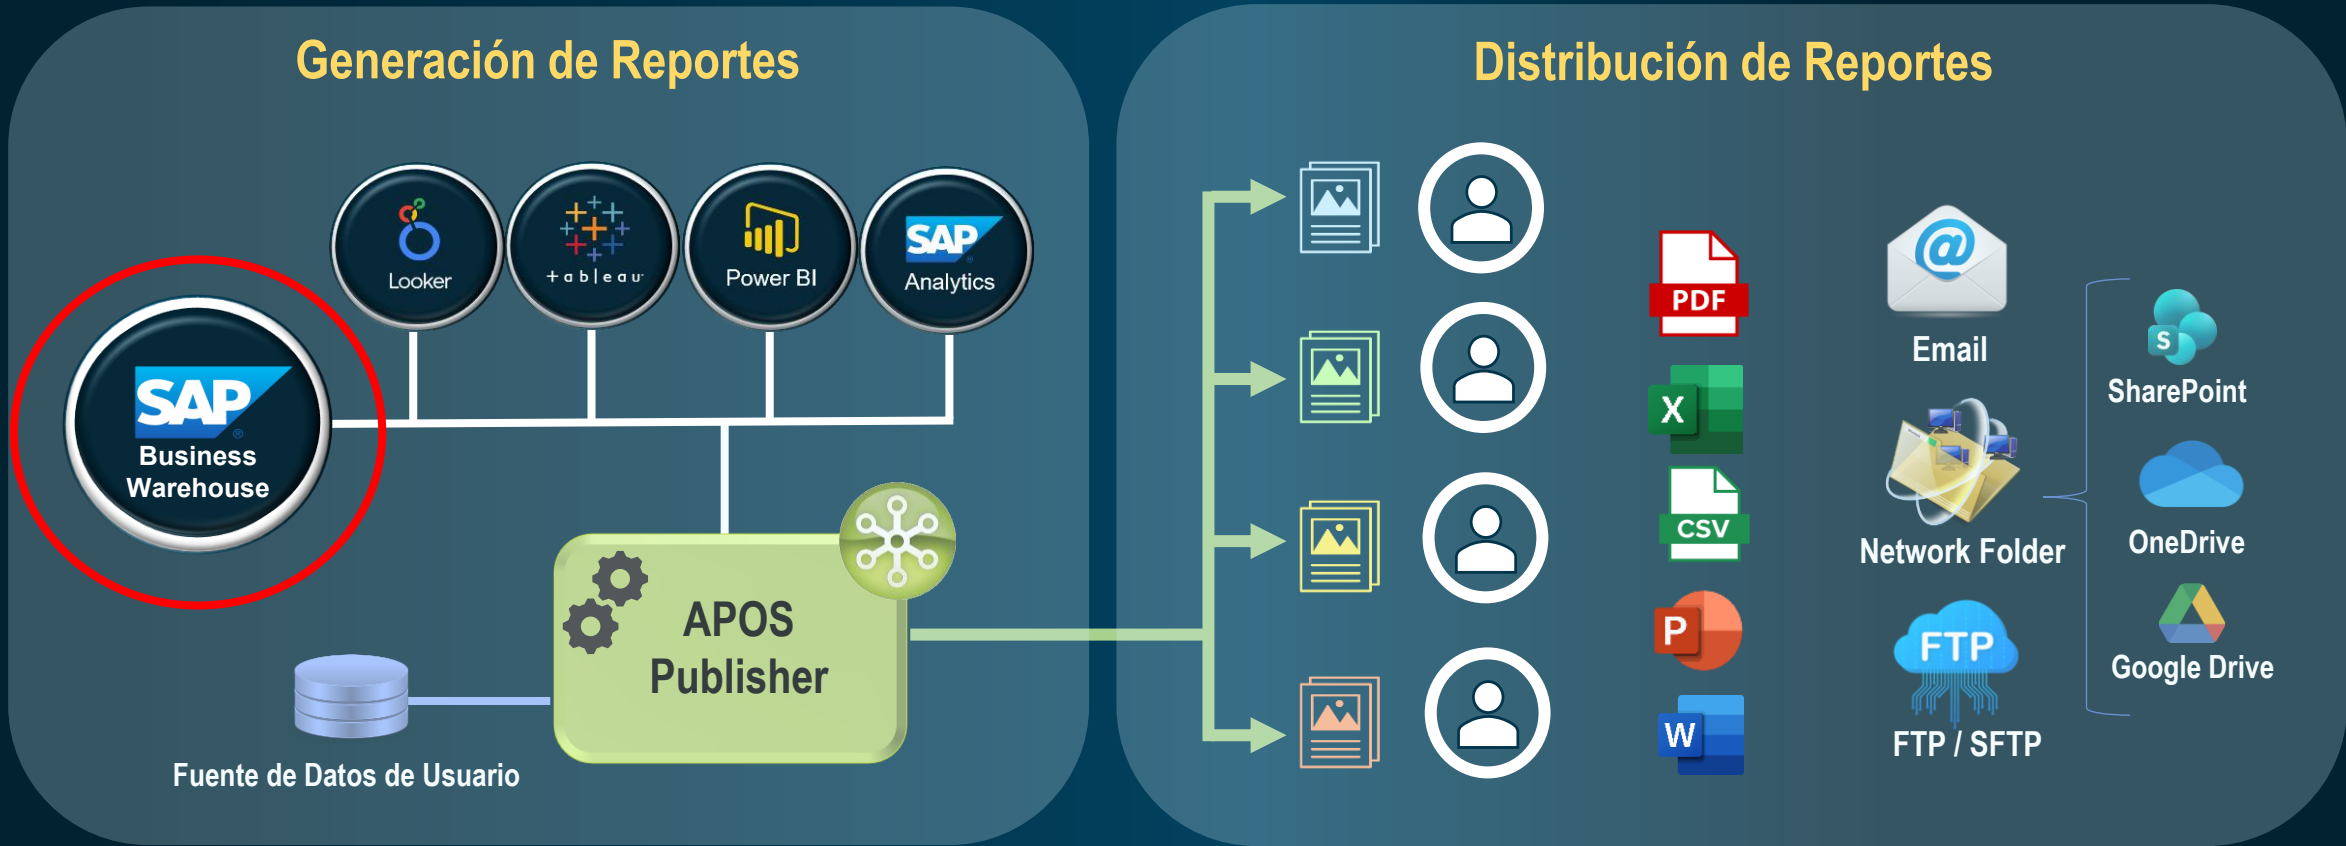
Generación de Reportes

Looker

+ a b | e a u

Power BI

SAP Analytics

SAP Business Warehouse

APOS Publisher

Fuente de Datos de Usuario

Distribución de Reportes

PDF

X

CSV

P

W

Email

Network Folder

FTP

FTP / SFTP

S

SharePoint

OneDrive

Google Drive